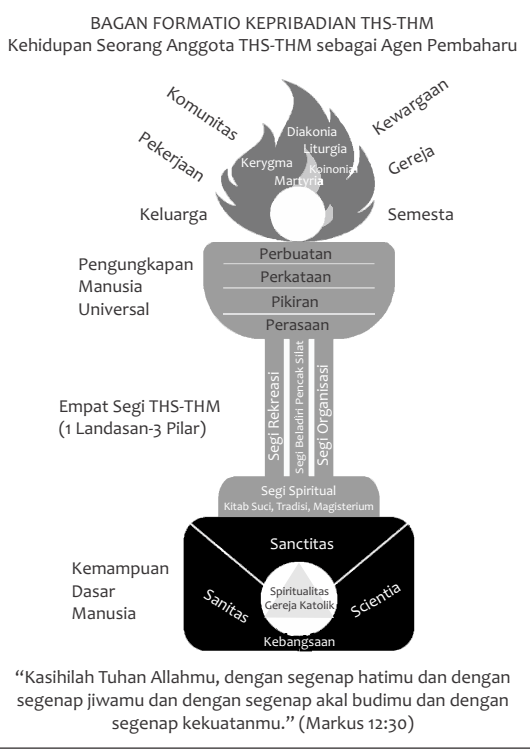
BAGAN FORMATIO KEPRIBADIAN THS-THM
Kehidupan Seorang Anggota THS-THM sebagai Agen Pembaharu

Komunitas
Kewargaan
Pekerjaan
Gereja
Diakonia
Liturgia
Kerygma
Koinonia
Martyria
Keluarga
Semesta

Pengungkapan Manusia Universal
Perbuatan
Perkataan
Pikiran
Perasaan

Empat Segi THS-THM (1 Landasan-3 Pilar)
Segi Rekreasi
Segi Beladiri Pencak Silat
Segi Organisasi
Segi Spiritual
Kitab Suci, Tradisi, Magisterium

Kemampuan Dasar Manusia
Sanctitas
Sanitas
Scientia
Spiritualitas Gereja Katolik
Kebangsaan

"Kasihilah Tuhan Allahmu, dengan segenap hatimu dan dengan segenap jiwamu dan dengan segenap akal budimu dan dengan segenap kekuatanmu." (Markus 12:30)